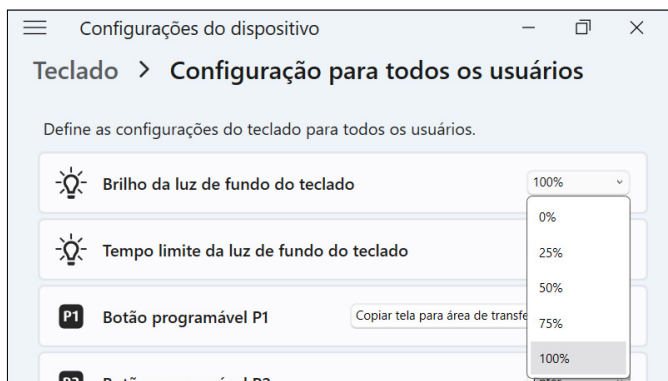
Configurações do dispositivo

Teclado > Configuração para todos os usuários

Define as configurações do teclado para todos os usuários.

Brilho da luz de fundo do teclado
100%

0%
25%
50%
75%
100%

Tempo limite da luz de fundo do teclado

P1 Botão programável P1
Copiar tela para área de transfe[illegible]

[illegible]